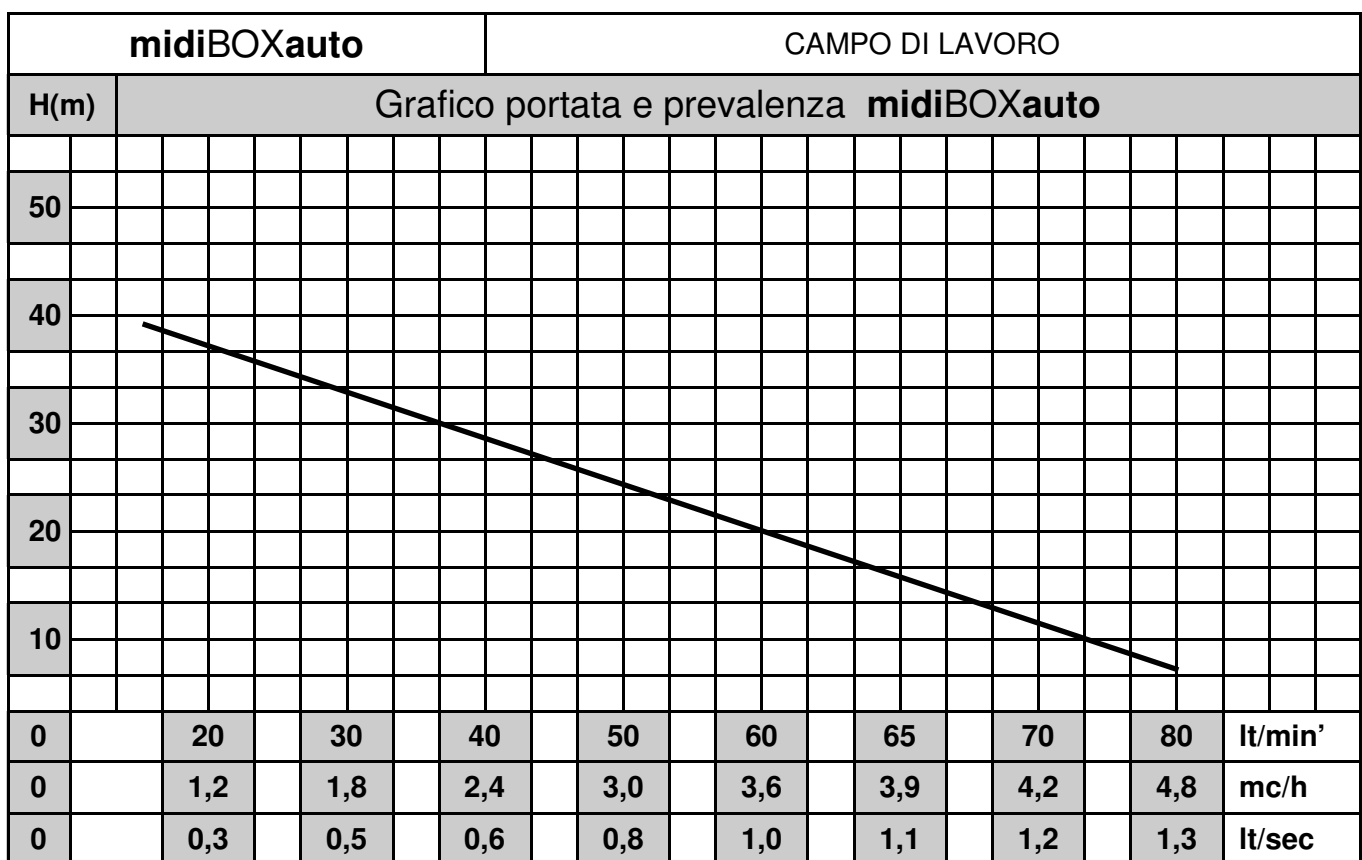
**midi**BOX**auto**

CAMPO DI LAVORO

H(m)

Grafico portata e prevalenza **midi**BOX**auto**

50
40
30
20
10

| 0 | 20 | 30 | 40 | 50 | 60 | 65 | 70 | 80 | lt/min’ |
|---|---|---|---|---|---|---|---|---|---|
| 0 | 1,2 | 1,8 | 2,4 | 3,0 | 3,6 | 3,9 | 4,2 | 4,8 | mc/h |
| 0 | 0,3 | 0,5 | 0,6 | 0,8 | 1,0 | 1,1 | 1,2 | 1,3 | lt/sec |